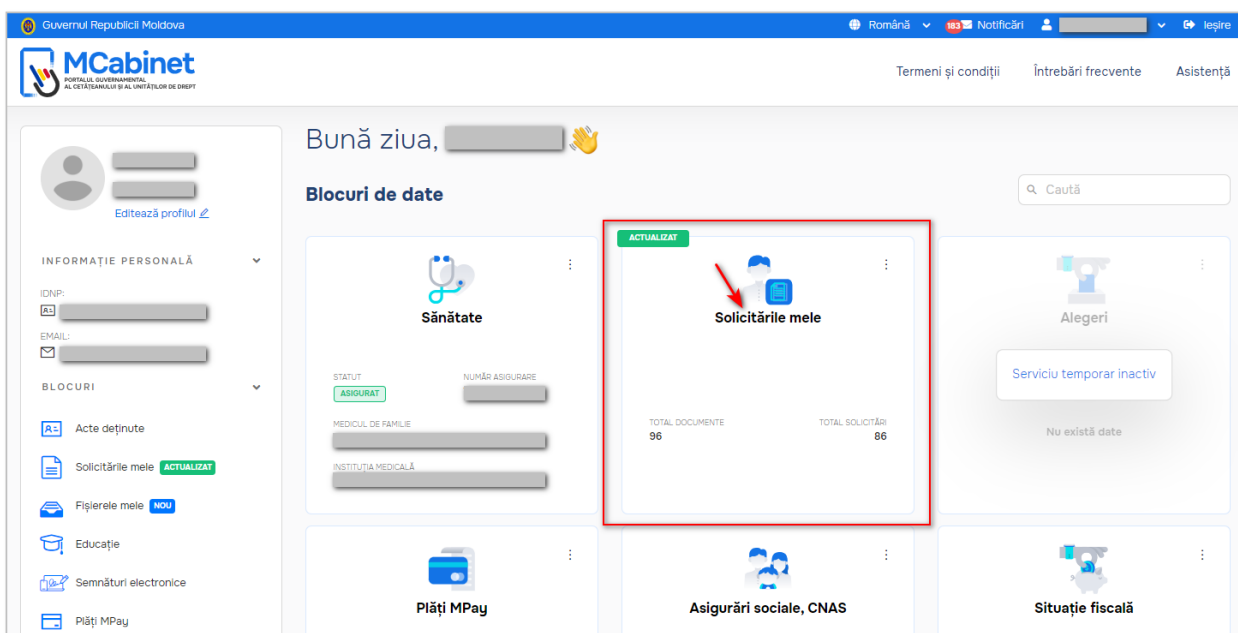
Guvernul Republicii Moldova

Română 183 Notificări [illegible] Ieșire

MCabinet
PORTALUL GUVERNAMENTAL AL CETĂȚEANULUI ȘI AL UNITĂȚILOR DE DREPT

Termeni și condiții Întrebări frecvente Asistență

Editează profilul

INFORMAȚIE PERSONALĂ

IDNP:

EMAIL:

BLOCURI

Acte deținute

Solicitările mele ACTUALIZAT

Fișierele mele NOU

Educație

Semnături electronice

Plăți MPay

Bună ziua, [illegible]

Blocuri de date

Caută

Sănătate

STATUT
ASIGURAT

NUMĂR ASIGURARE

MEDICUL DE FAMILIE

INSTITUȚIA MEDICALĂ

ACTUALIZAT

Solicitările mele

TOTAL DOCUMENTE
96

TOTAL SOLICITĂRI
86

Alegeri

Serviciu temporar inactiv

Nu există date

Plăți MPay

Asigurări sociale, CNAS

Situație fiscală